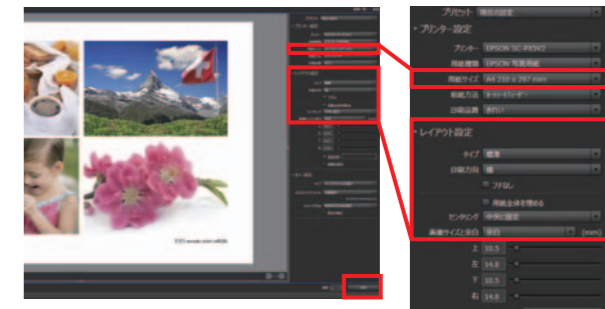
プリセット 現在の設定

プリンター設定

プリンター EPSON SC-PX5V2

用紙種類 EPSON 写真用紙

用紙サイズ A4 210 x 297 mm

給紙方法 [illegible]

印刷品質 きれい

レイアウト設定

タイプ 標準

印刷方向 縦

フチなし

用紙全体を埋める

センタリング 中央に設定

画像サイズと余白 余白 (mm)

上 10.5

左 14.8

下 10.5

右 14.8